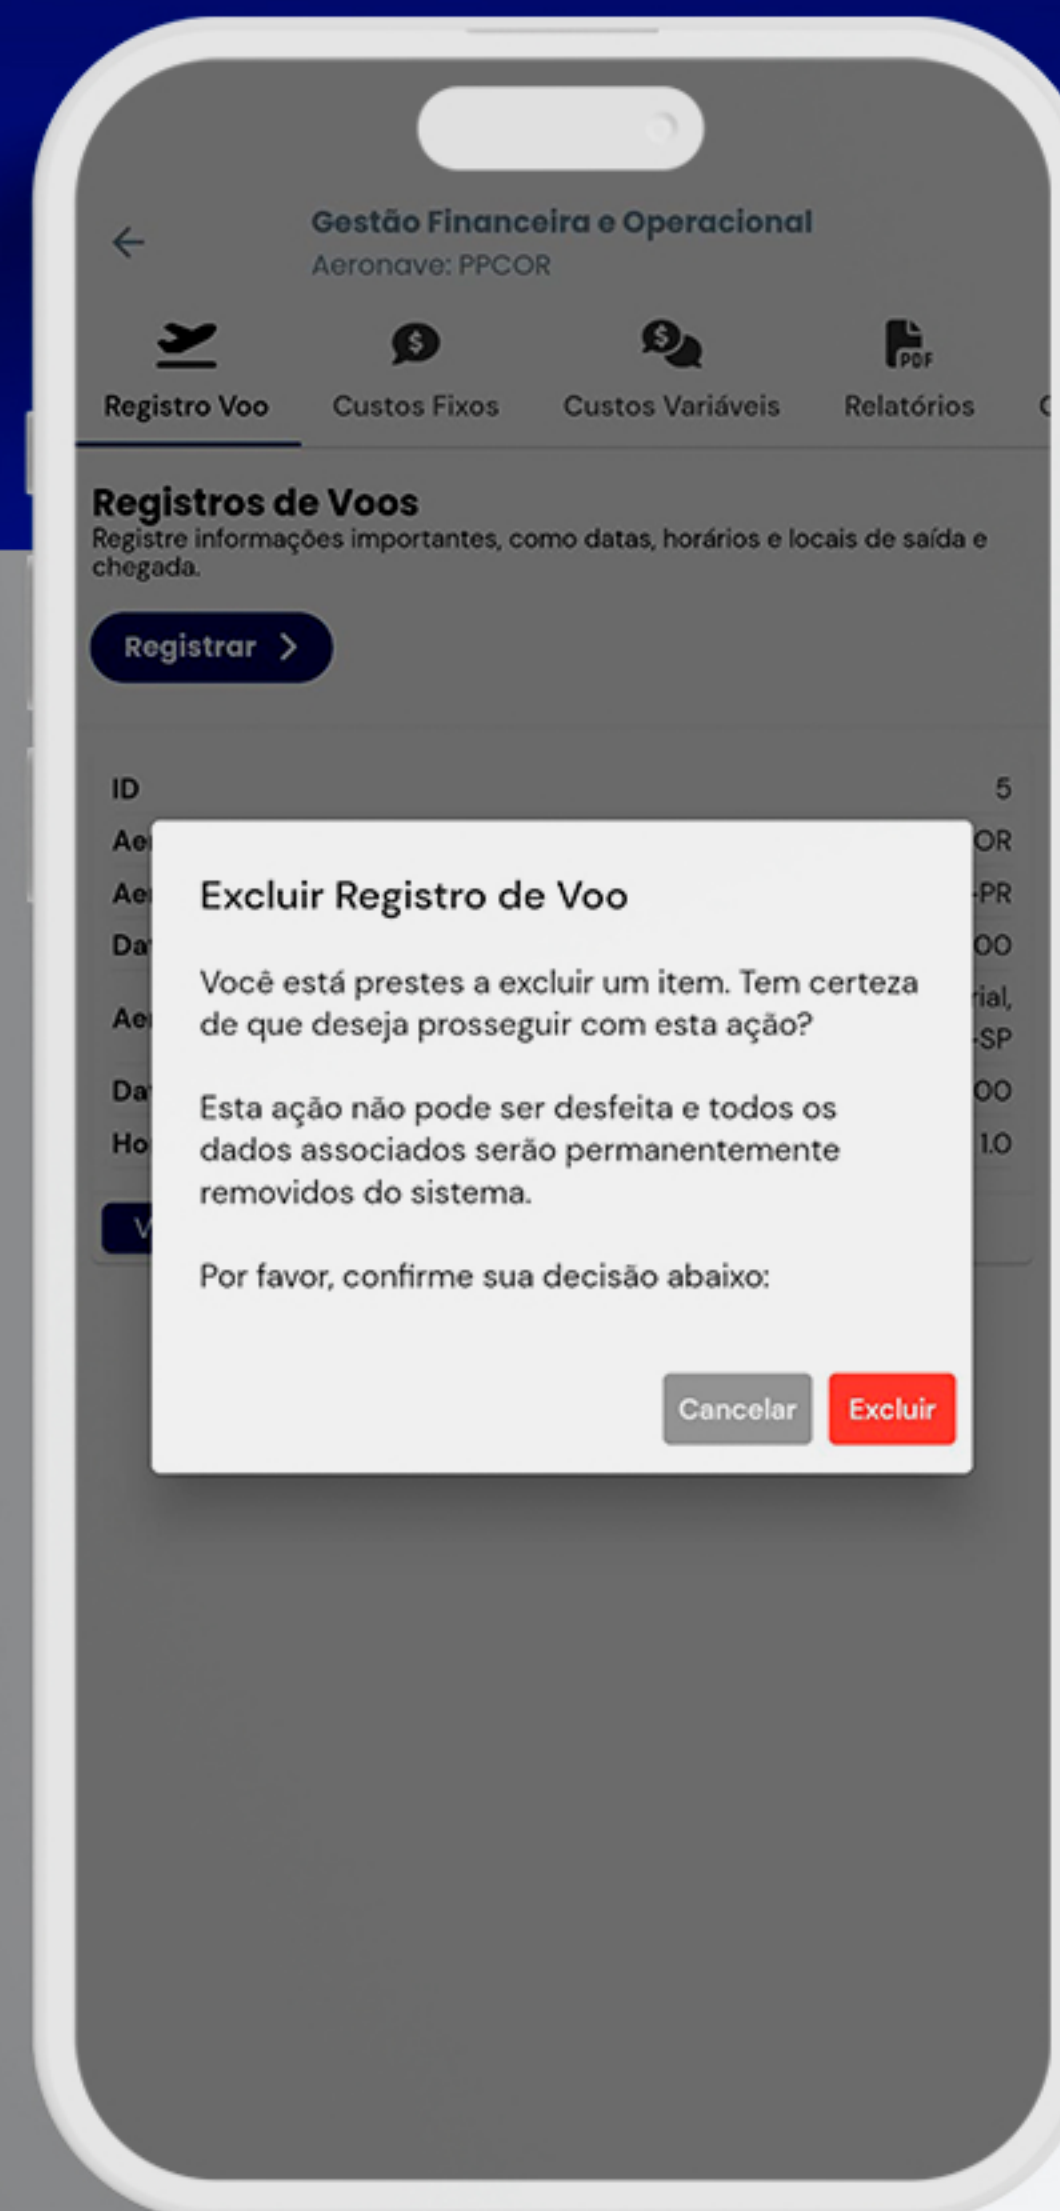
Gestão Financeira e Operacional
Aeronave: PPCOR

$ PDF

Registro Voo
Custos Fixos
Custos Variáveis
Relatórios
C

Registros de Voos
Registre informações importantes, como datas, horários e locais de saída e chegada.

Registrar >

| ID | 5 |
|---|---|
| Ae | OR |
| Ae | -PR |
| Da | 00 |
| Ae | rial, -SP |
| Da | 00 |
| Ho | 1.0 |

V

Excluir Registro de Voo

Você está prestes a excluir um item. Tem certeza de que deseja prosseguir com esta ação?

Esta ação não pode ser desfeita e todos os dados associados serão permanentemente removidos do sistema.

Por favor, confirme sua decisão abaixo:

Cancelar
Excluir